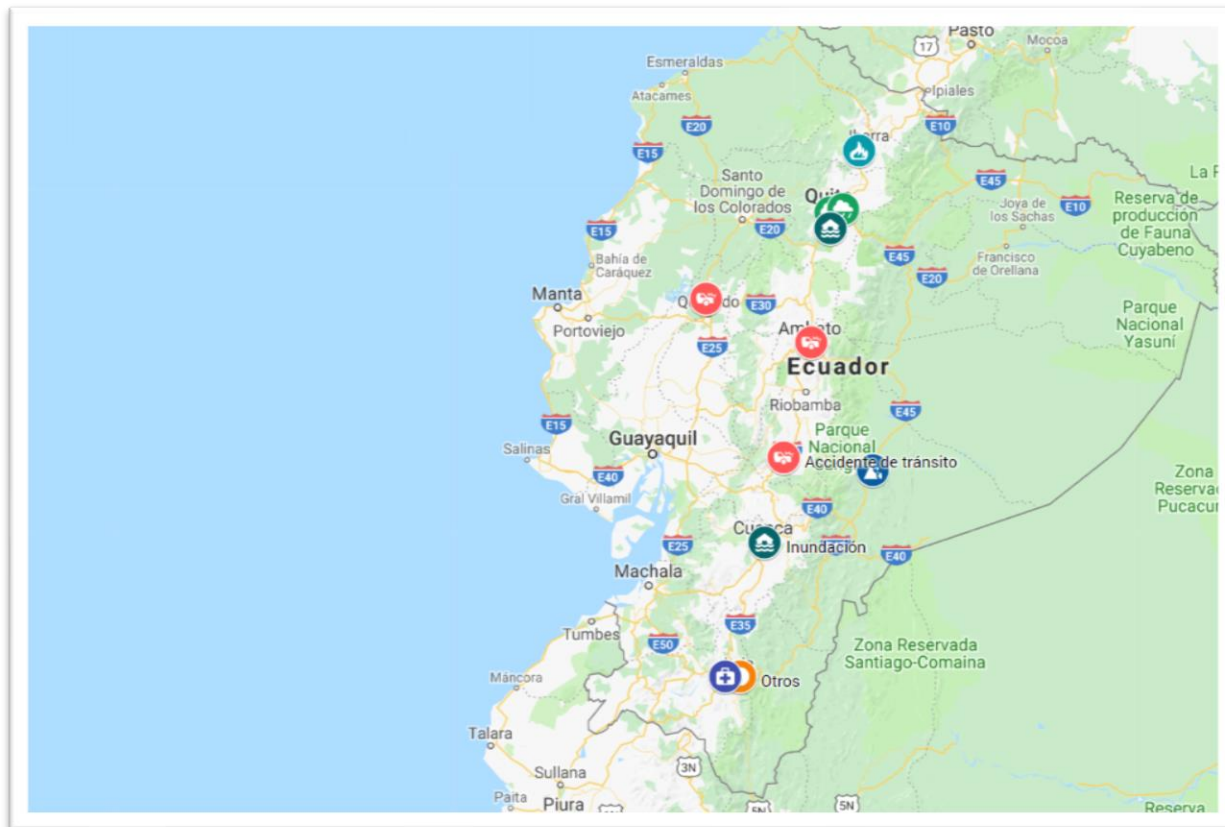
Pasto
Mocoa
17
Esmeraldas
Atacames
Ipiales
E20
E10
Ibarra
E15
La P
E45
Santo Domingo de los Colorados
Quito
Joya de los Sachas
E10
Reserva de producción de Fauna Cuyabeno
E15
E20
E45
Bahía de Caráquez
Francisco de Orellana
E20
Manta
Quevedo
E30
Parque Nacional Yasuní
Portoviejo
Ambato
E25
Ecuador
Riobamba
E45
E15
Parque Nacional
Guayaquil
Salinas
Accidente de tránsito
Zona Reserva Pucacu
E40
Gral Villamil
E40
Cuenca
E25
Inundación
E40
Machala
E35
Tumbes
Zona Reservada Santiago-Comaina
E50
Máncora
Otros
Talara
3N
Sullana
Paita
Piura
5N
5N
Reserva